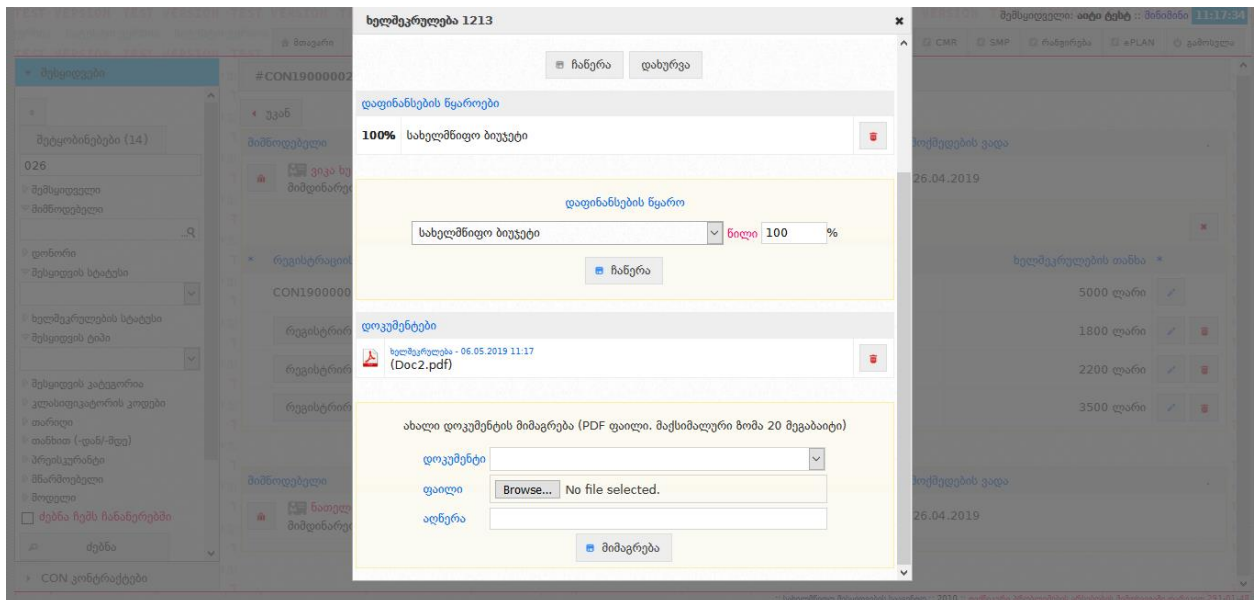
ხელშეკრულება 1213

ჩაწერა დახურვა

დაფინანსების წყაროები

100% სახელმწიფო ბიუჯეტი

დაფინანსების წყარო

სახელმწიფო ბიუჯეტი წილი 100 %

ჩაწერა

დოკუმენტები

ხელშეკრულება - 06.05.2019 11:17
(Doc2.pdf)

ახალი დოკუმენტის მიმაგრება (PDF ფაილი. მაქსიმალური ზომა 20 მეგაბაიტი)

დოკუმენტი

ფაილი Browse... No file selected.

აღწერა

მიმაგრება

მომხმარებელი: ოიტი ტესტ :: შინიშნა 11:17:34

CMR SMP რანჟირება ePLAN გამოსვლა

მოსაძებნი

#CON19000002

უკან

შეტყობინებები (14)

026

შემსყიდველი

მიმწოდებელი

ტენდერი

შესყიდვის სტატუსი

ხელშეკრულების სტატუსი

შესყიდვის ტიპი

შესყიდვის კატეგორია

კლასიფიკატორის კოდები

თარიღი

თანხით (-დან/-მდე)

პრეისკურანტი

მწარმოებელი

მოდელი

ძებნა ჩემს ჩანაწერებში

ძებნა

CON კონტრაქტები

მიმწოდებელი

მიმწოდებ

რეგისტრაციი

CON1900000

რეგისტრირ

რეგისტრირ

რეგისტრირ

მიმწოდებელი

მიმწოდებ

მომქმედების ვადა

26.04.2019

ხელშეკრულების თანხა

5000 ლარი

1800 ლარი

2200 ლარი

3500 ლარი

მომქმედების ვადა

26.04.2019